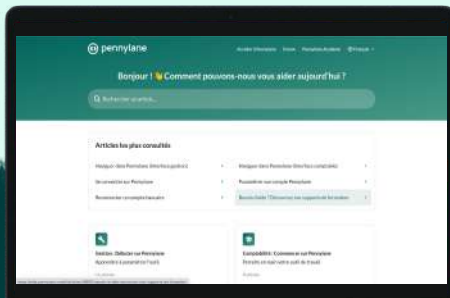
pennylane

Accéder à Pennylane	Status	Pennylane Academy	Français

Bonjour ! 👋 Comment pouvons-nous vous aider aujourd'hui ?

Rechercher un article...

Articles les plus consultés

Naviguer dans Pennylane (Interface gestion)
Se connecter sur Pennylane
Reconnecter ses comptes bancaires
Naviguer dans Pennylane (Interface comptable)
Paramétrer son compte Pennylane
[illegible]

Gestion : Débuter sur Pennylane
Apprendre à paramétrer l'outil
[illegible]

Comptabilité : Commencer sur Pennylane
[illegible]
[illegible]

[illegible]